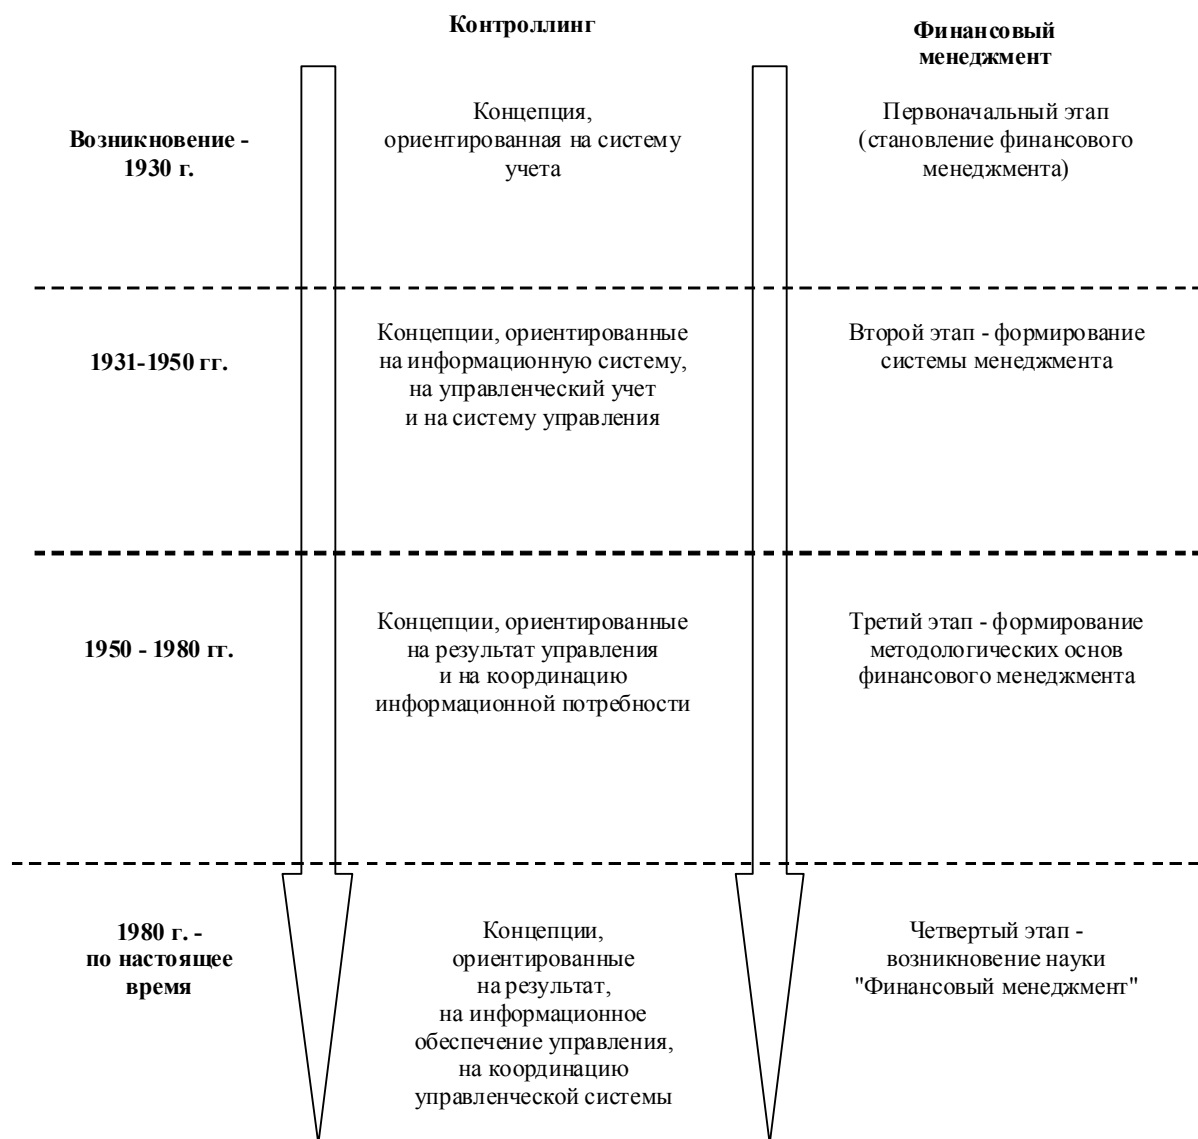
Контроллинг

Финансовый менеджмент

Возникновение - 1930 г.

Концепция, ориентированная на систему учета

Первоначальный этап (становление финансового менеджмента)

1931-1950 гг.

Концепции, ориентированные на информационную систему, на управленческий учет и на систему управления

Второй этап - формирование системы менеджмента

1950 - 1980 гг.

Концепции, ориентированные на результат управления и на координацию информационной потребности

Третий этап - формирование методологических основ финансового менеджмента

1980 г. - по настоящее время

Концепции, ориентированные на результат, на информационное обеспечение управления, на координацию управленческой системы

Четвертый этап - возникновение науки "Финансовый менеджмент"